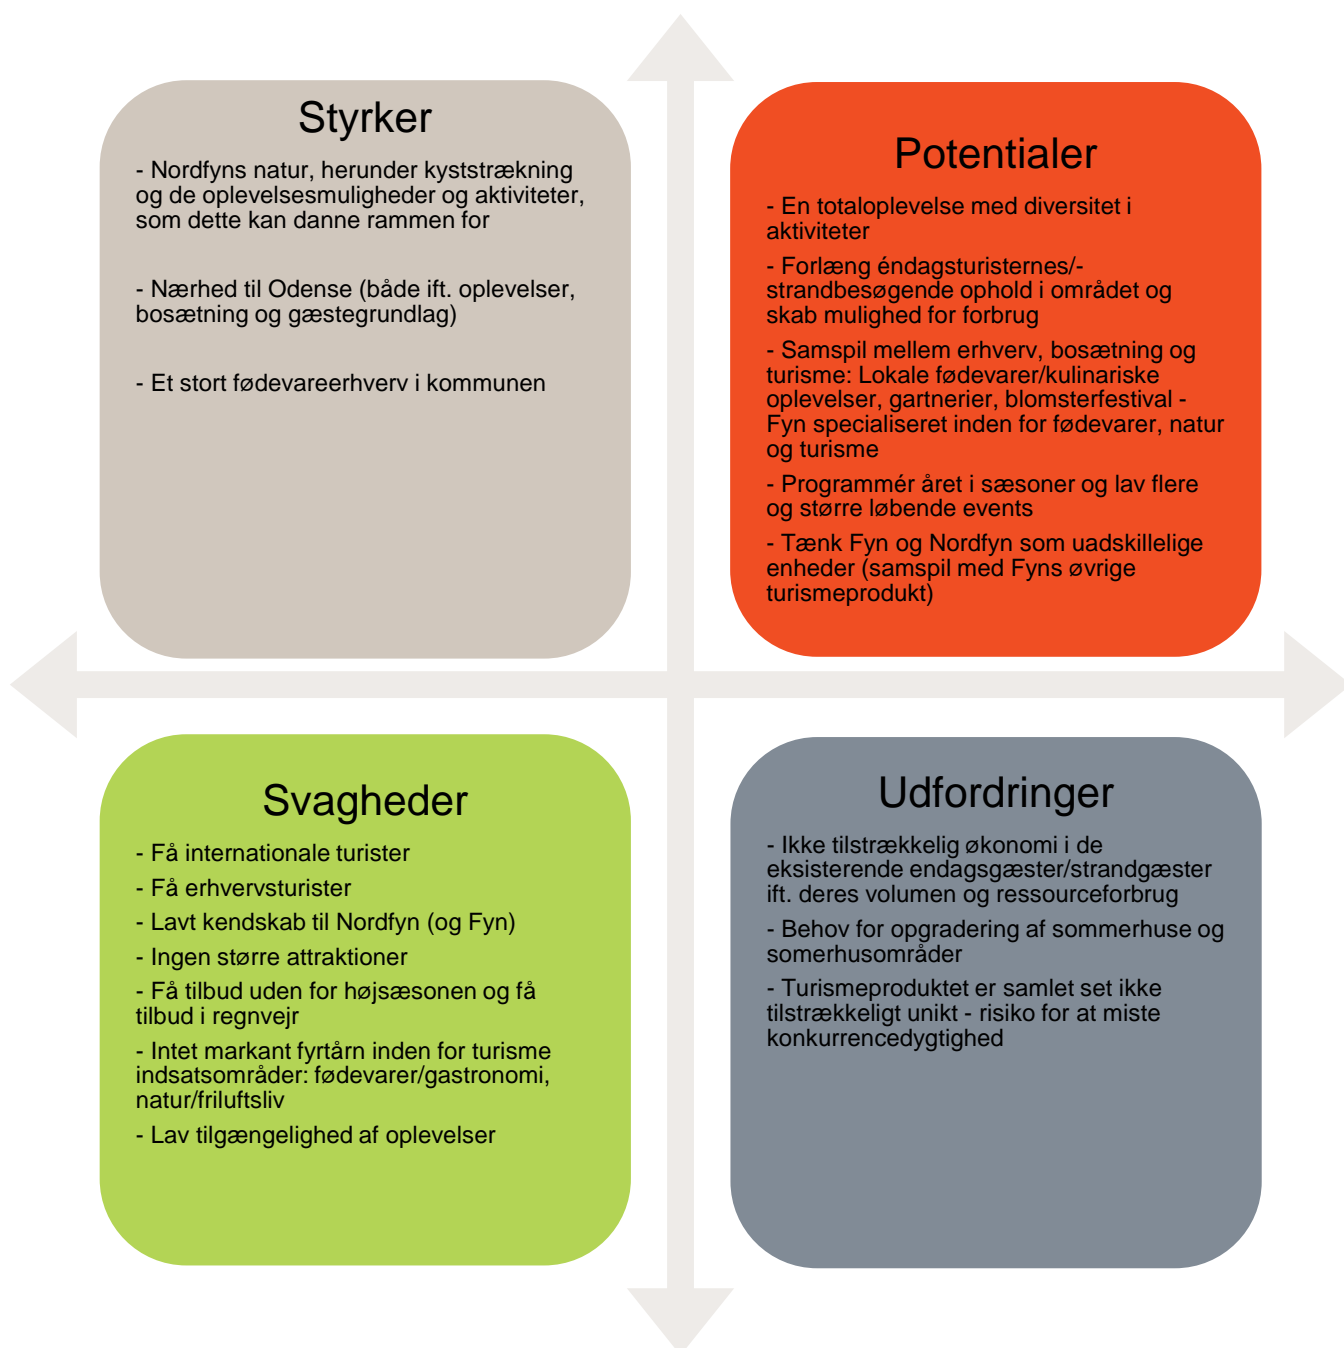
Styrker

- Nordfyns natur, herunder kyststrækning og de oplevelsesmuligheder og aktiviteter, som dette kan danne rammen for

- Nærhed til Odense (både ift. oplevelser, bosætning og gæstegrundlag)

- Et stort fødevareerhverv i kommunen

Potentialer

- En totaloplevelse med diversitet i aktiviteter

- Forlæng éndagsturisternes/-strandbesøgende ophold i området og skab mulighed for forbrug

- Samspil mellem erhverv, bosætning og turisme: Lokale fødevarer/kulinariske oplevelser, gartnerier, blomsterfestival - Fyn specialiseret inden for fødevarer, natur og turisme

- Programmér året i sæsoner og lav flere og større løbende events

- Tænk Fyn og Nordfyn som uadskillelige enheder (samspil med Fyns øvrige turismeprodukt)

Svagheder

- Få internationale turister

- Få erhvervsturister

- Lavt kendskab til Nordfyn (og Fyn)

- Ingen større attraktioner

- Få tilbud uden for højsæsonen og få tilbud i regnvejr

- Intet markant fyrtårn inden for turisme indsatsområder: fødevarer/gastronomi, natur/friluftsliv

- Lav tilgængelighed af oplevelser

Udfordringer

- Ikke tilstrækkelig økonomi i de eksisterende endagsgæster/strandgæster ift. deres volumen og ressourceforbrug

- Behov for opgradering af sommerhuse og somerhusområder

- Turismeproduktet er samlet set ikke tilstrækkeligt unikt - risiko for at miste konkurrencedygtighed